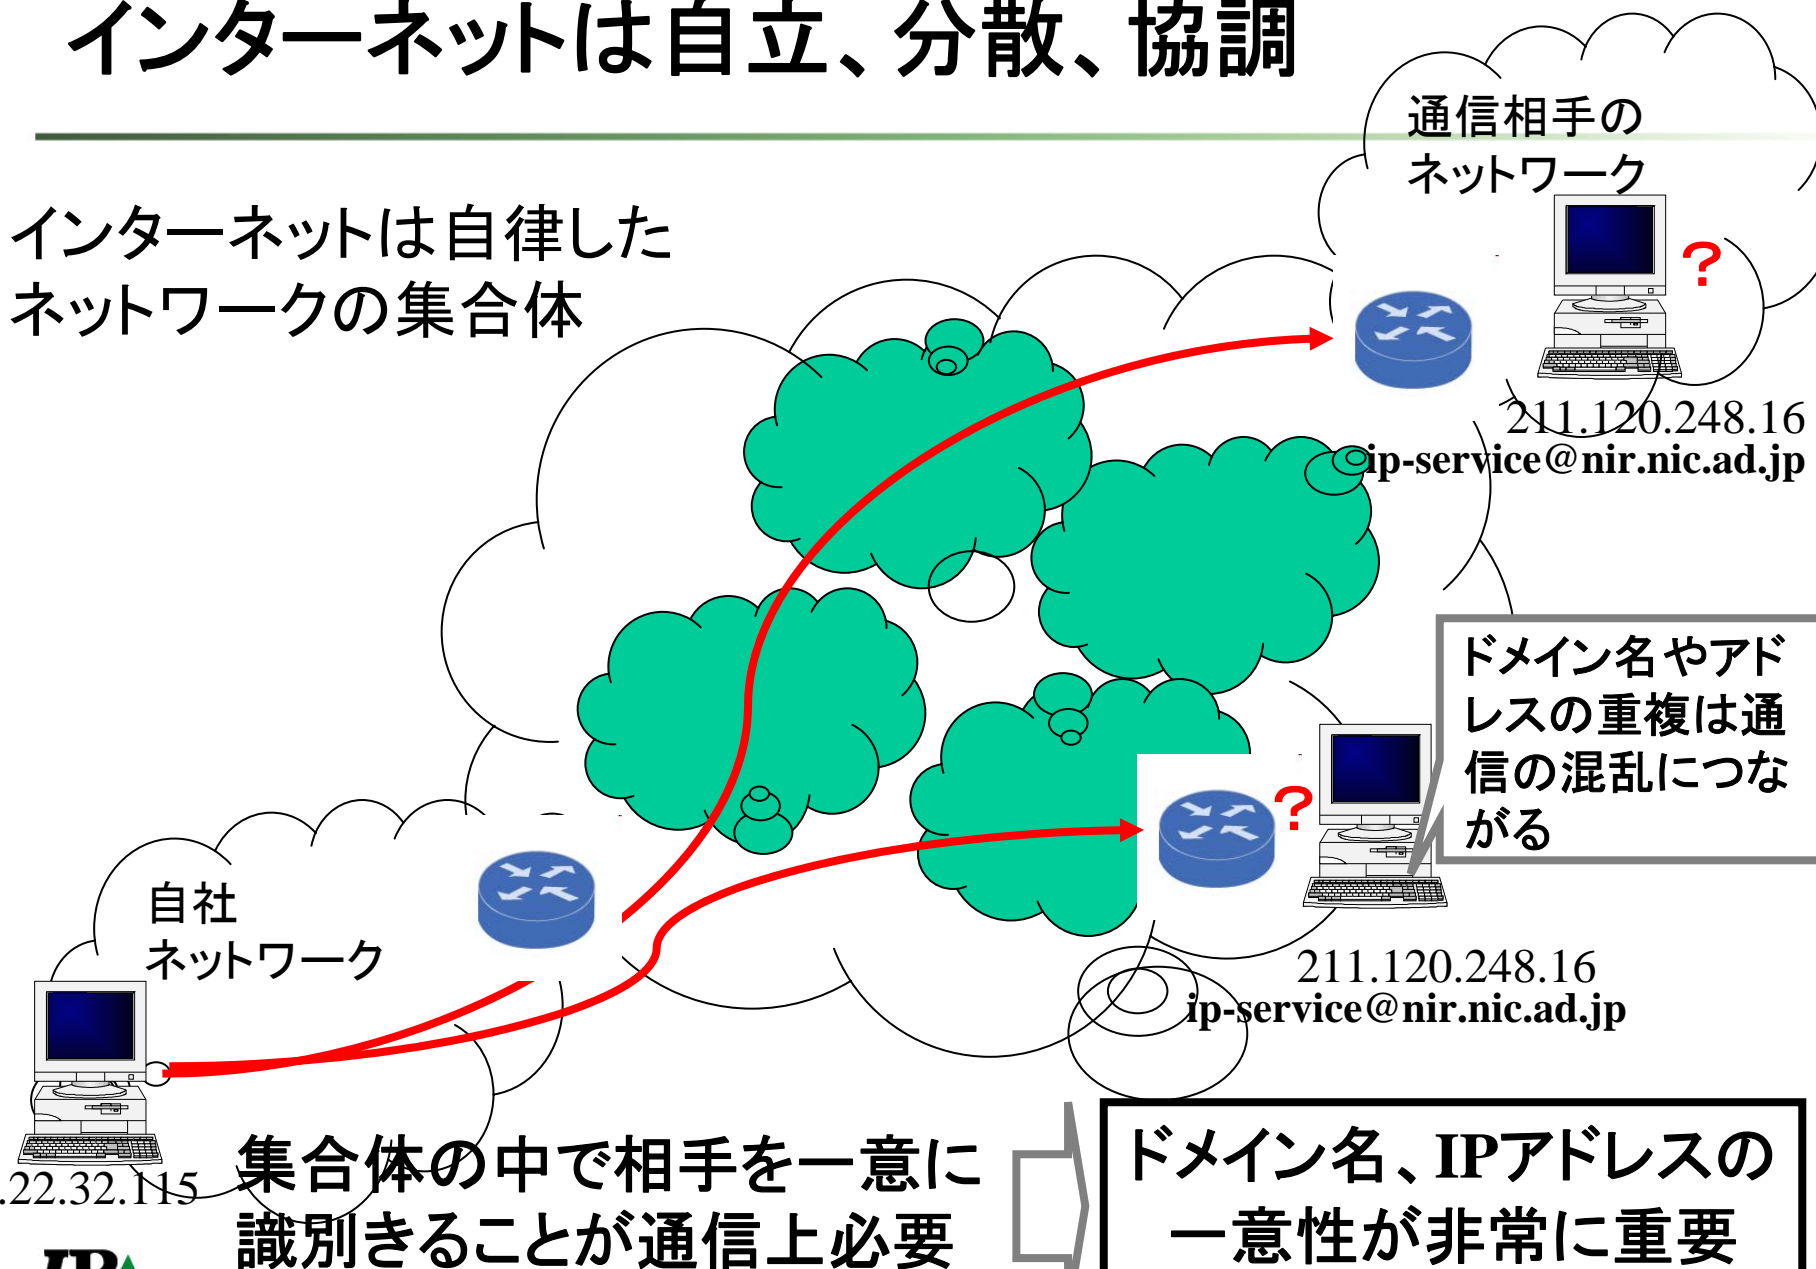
インターネットは自立、分散、協調

通信相手のネットワーク

インターネットは自律したネットワークの集合体

211.120.248.16
ip-service@nir.nic.ad.jp

ドメイン名やアドレスの重複は通信の混乱につながる

自社ネットワーク

211.120.248.16
ip-service@nir.nic.ad.jp

.22.32.115

集合体の中で相手を一意に識別きることが通信上必要

ドメイン名、IPアドレスの一意性が非常に重要